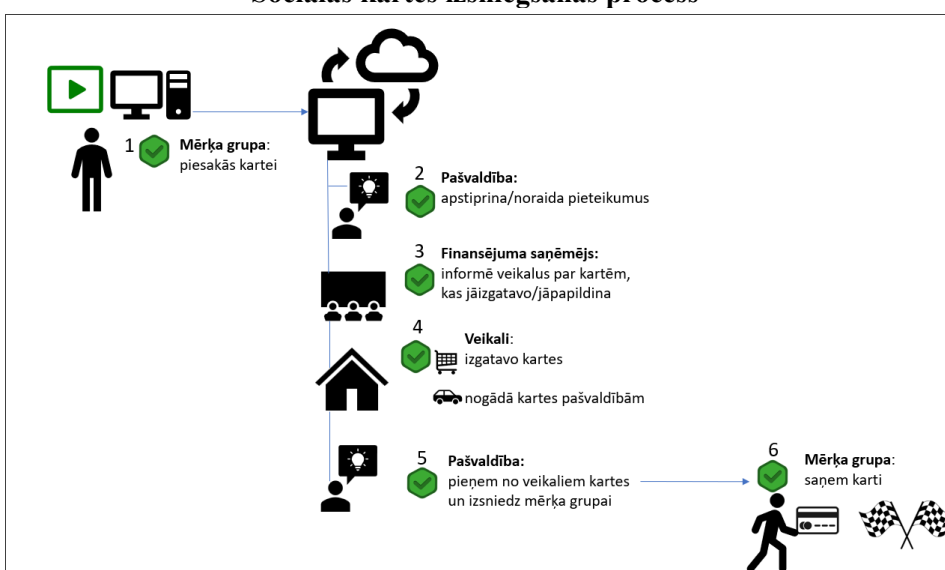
Sociālās kartes izsniegšanas process

1 **Mērķa grupa**: piesakās kartei

2 **Pašvaldība:** apstiprina/noraida pieteikumus

3 **Finansējuma saņēmējs:** informē veikalus par kartēm, kas jāizgatavo/jāpapildina

4 **Veikali**: izgatavo kartes

nogādā kartes pašvaldībām

5 **Pašvaldība:** pieņem no veikaliem kartes un izsniedz mērķa grupai

6 **Mērķa grupa**: saņem karti